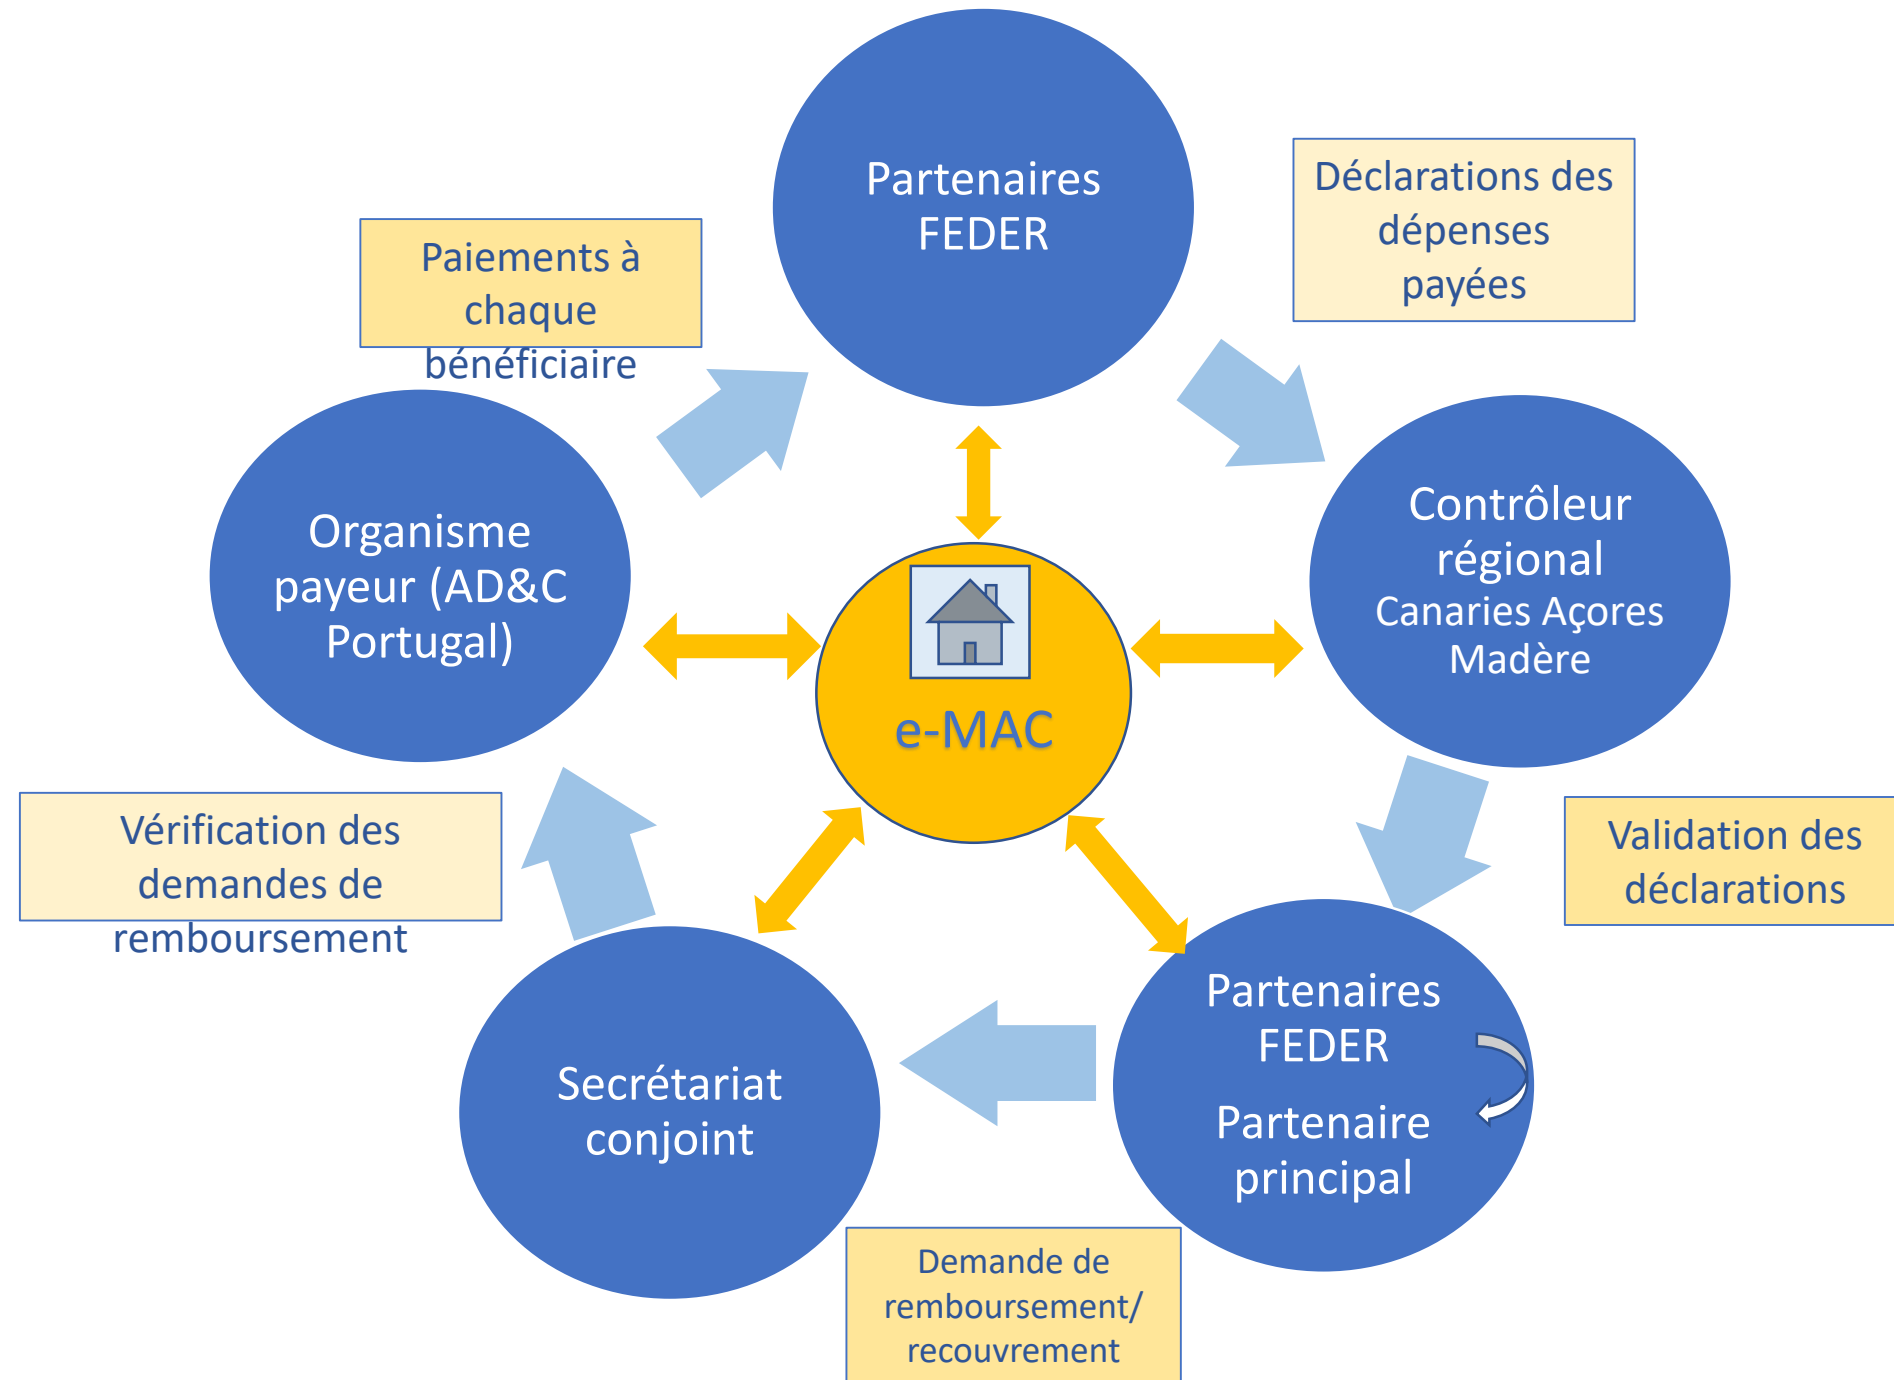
Partenaires FEDER

Déclarations des dépenses payées

Paiements à chaque bénéficiaire

Contrôleur régional
Canaries Açores Madère

Organisme payeur (AD&C Portugal)

e-MAC

Validation des déclarations

Vérification des demandes de remboursement

Partenaires FEDER

Partenaire principal

Secrétariat conjoint

Demande de remboursement/ recouvrement